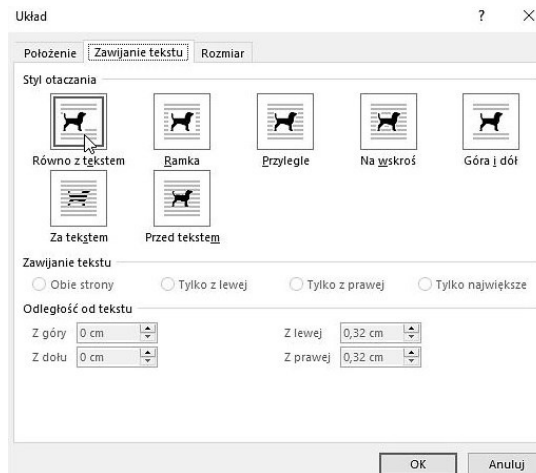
Układ

?

×

Położenie | Zawijanie tekstu | Rozmiar

Styl otaczania

Równo z tekstem

Ramka

Przylegle

Na wskroś

Góra i dół

Za tekstem

Przed tekstem

Zawijanie tekstu

Obie strony

Tylko z lewej

Tylko z prawej

Tylko największe

Odległość od tekstu

Z góry 0 cm

Z lewej 0,32 cm

Z dołu 0 cm

Z prawej 0,32 cm

OK

Anuluj